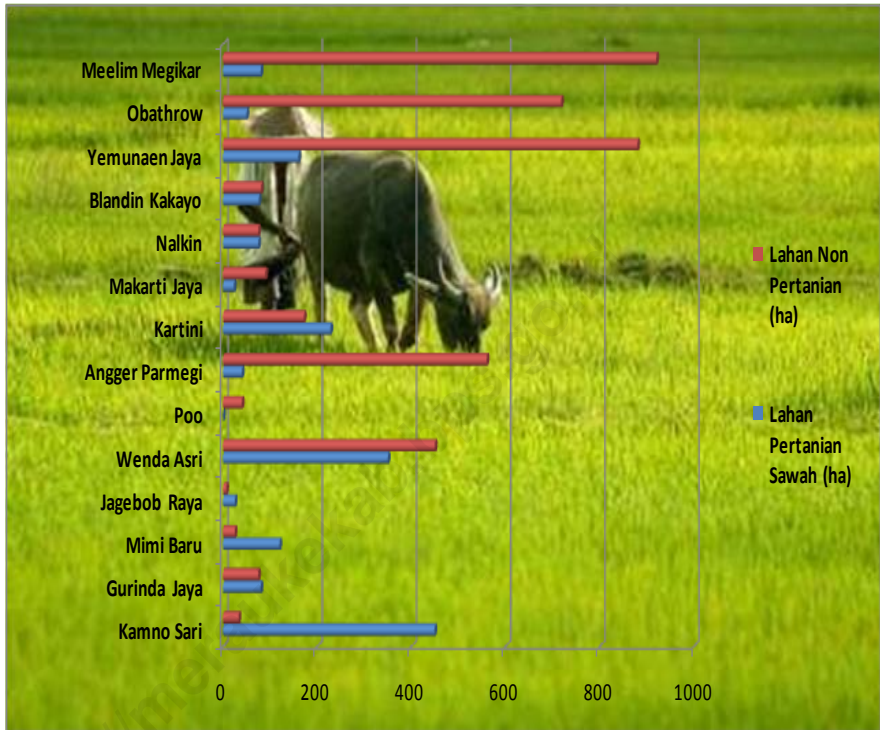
Meelim Megikar
Obathrow
Yemunaen Jaya
Blandin Kakayo
Nalkin
Makarti Jaya
Kartini
Angger Parmegi
Poo
Wenda Asri
Jagebob Raya
Mimi Baru
Gurinda Jaya
Kamno Sari

0 200 400 600 800 1000

Lahan Non Pertanian (ha)

Lahan Pertanian Sawah (ha)